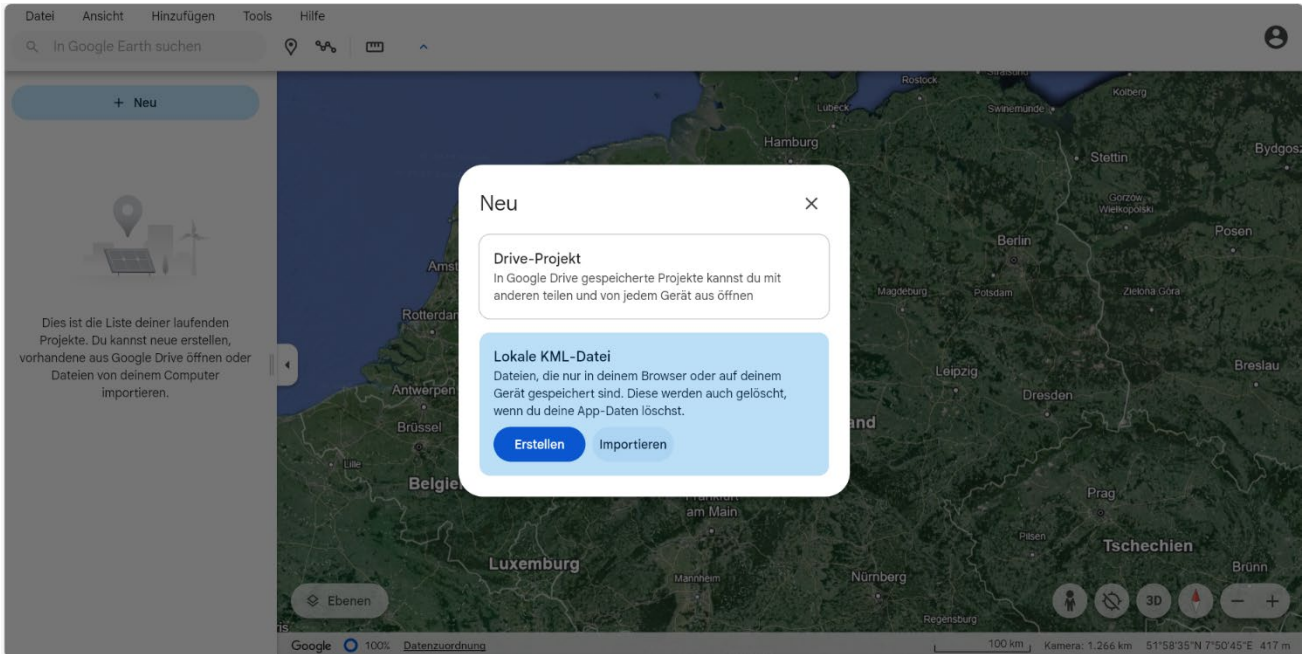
Datei Ansicht Hinzufügen Tools Hilfe

In Google Earth suchen

+ Neu

Dies ist die Liste deiner laufenden Projekte. Du kannst neue erstellen, vorhandene aus Google Drive öffnen oder Dateien von deinem Computer importieren.

Rostock
Stralsund
Kolberg
Lübeck
Swinemünde
Hamburg
Stettin
Bydgosz
Gorzów Wielkopolski
Posen
Berlin
Amst
Magdeburg
Potsdam
Zielona Góra
Rotterdam
Leipzig
Breslau
Antwerpen
Dresden
Brüssel
and
Lille
Belgie
Frankfurt am Main
Prag
Pilsen
Tschechien
Luxemburg
Mannheim
Nürnberg
Brünn
Regensburg

Neu

Drive-Projekt
In Google Drive gespeicherte Projekte kannst du mit anderen teilen und von jedem Gerät aus öffnen

Lokale KML-Datei
Dateien, die nur in deinem Browser oder auf deinem Gerät gespeichert sind. Diese werden auch gelöscht, wenn du deine App-Daten löschst.

Erstellen Importieren

Ebenen

3D

Google 100% Datenzuordnung 100 km Kamera: 1.266 km 51°58'35"N 7°50'45"E 417 m